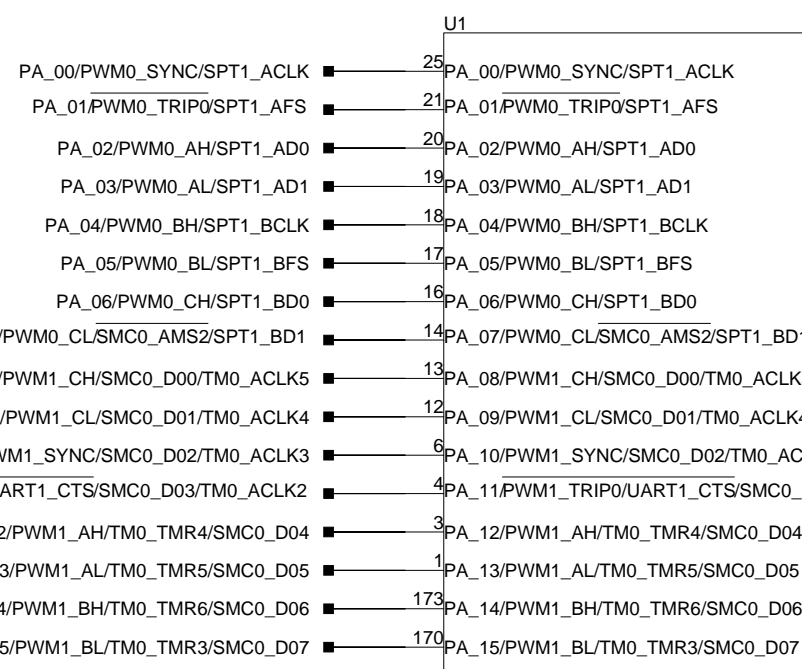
U1

PA_00/PWM0_SYNC/SPT1_ACLK
25
PA_00/PWM0_SYNC/SPT1_ACLK

PA_01/$\overline{\text{PWM0\_TRIP0}}$/SPT1_AFS
21
PA_01/$\overline{\text{PWM0\_TRIP0}}$/SPT1_AFS

PA_02/PWM0_AH/SPT1_AD0
20
PA_02/PWM0_AH/SPT1_AD0

PA_03/PWM0_AL/SPT1_AD1
19
PA_03/PWM0_AL/SPT1_AD1

PA_04/PWM0_BH/SPT1_BCLK
18
PA_04/PWM0_BH/SPT1_BCLK

PA_05/PWM0_BL/SPT1_BFS
17
PA_05/PWM0_BL/SPT1_BFS

PA_06/PWM0_CH/SPT1_BD0
16
PA_06/PWM0_CH/SPT1_BD0

/PWM0_CL/$\overline{\text{SMC0\_AMS2}}$/SPT1_BD1
14
PA_07/PWM0_CL/$\overline{\text{SMC0\_AMS2}}$/SPT1_BD1

/PWM1_CH/SMC0_D00/TM0_ACLK5
13
PA_08/PWM1_CH/SMC0_D00/TM0_ACLK

/PWM1_CL/SMC0_D01/TM0_ACLK4
12
PA_09/PWM1_CL/SMC0_D01/TM0_ACLK4

WM1_SYNC/SMC0_D02/TM0_ACLK3
6
PA_10/PWM1_SYNC/SMC0_D02/TM0_AC

ART1_CTS/SMC0_D03/TM0_ACLK2
4
PA_11/$\overline{\text{PWM1\_TRIP0}}$/UART1_CTS/SMC0_

2/PWM1_AH/TM0_TMR4/SMC0_D04
3
PA_12/PWM1_AH/TM0_TMR4/SMC0_D04

3/PWM1_AL/TM0_TMR5/SMC0_D05
1
PA_13/PWM1_AL/TM0_TMR5/SMC0_D05

4/PWM1_BH/TM0_TMR6/SMC0_D06
173
PA_14/PWM1_BH/TM0_TMR6/SMC0_D06

5/PWM1_BL/TM0_TMR3/SMC0_D07
170
PA_15/PWM1_BL/TM0_TMR3/SMC0_D07